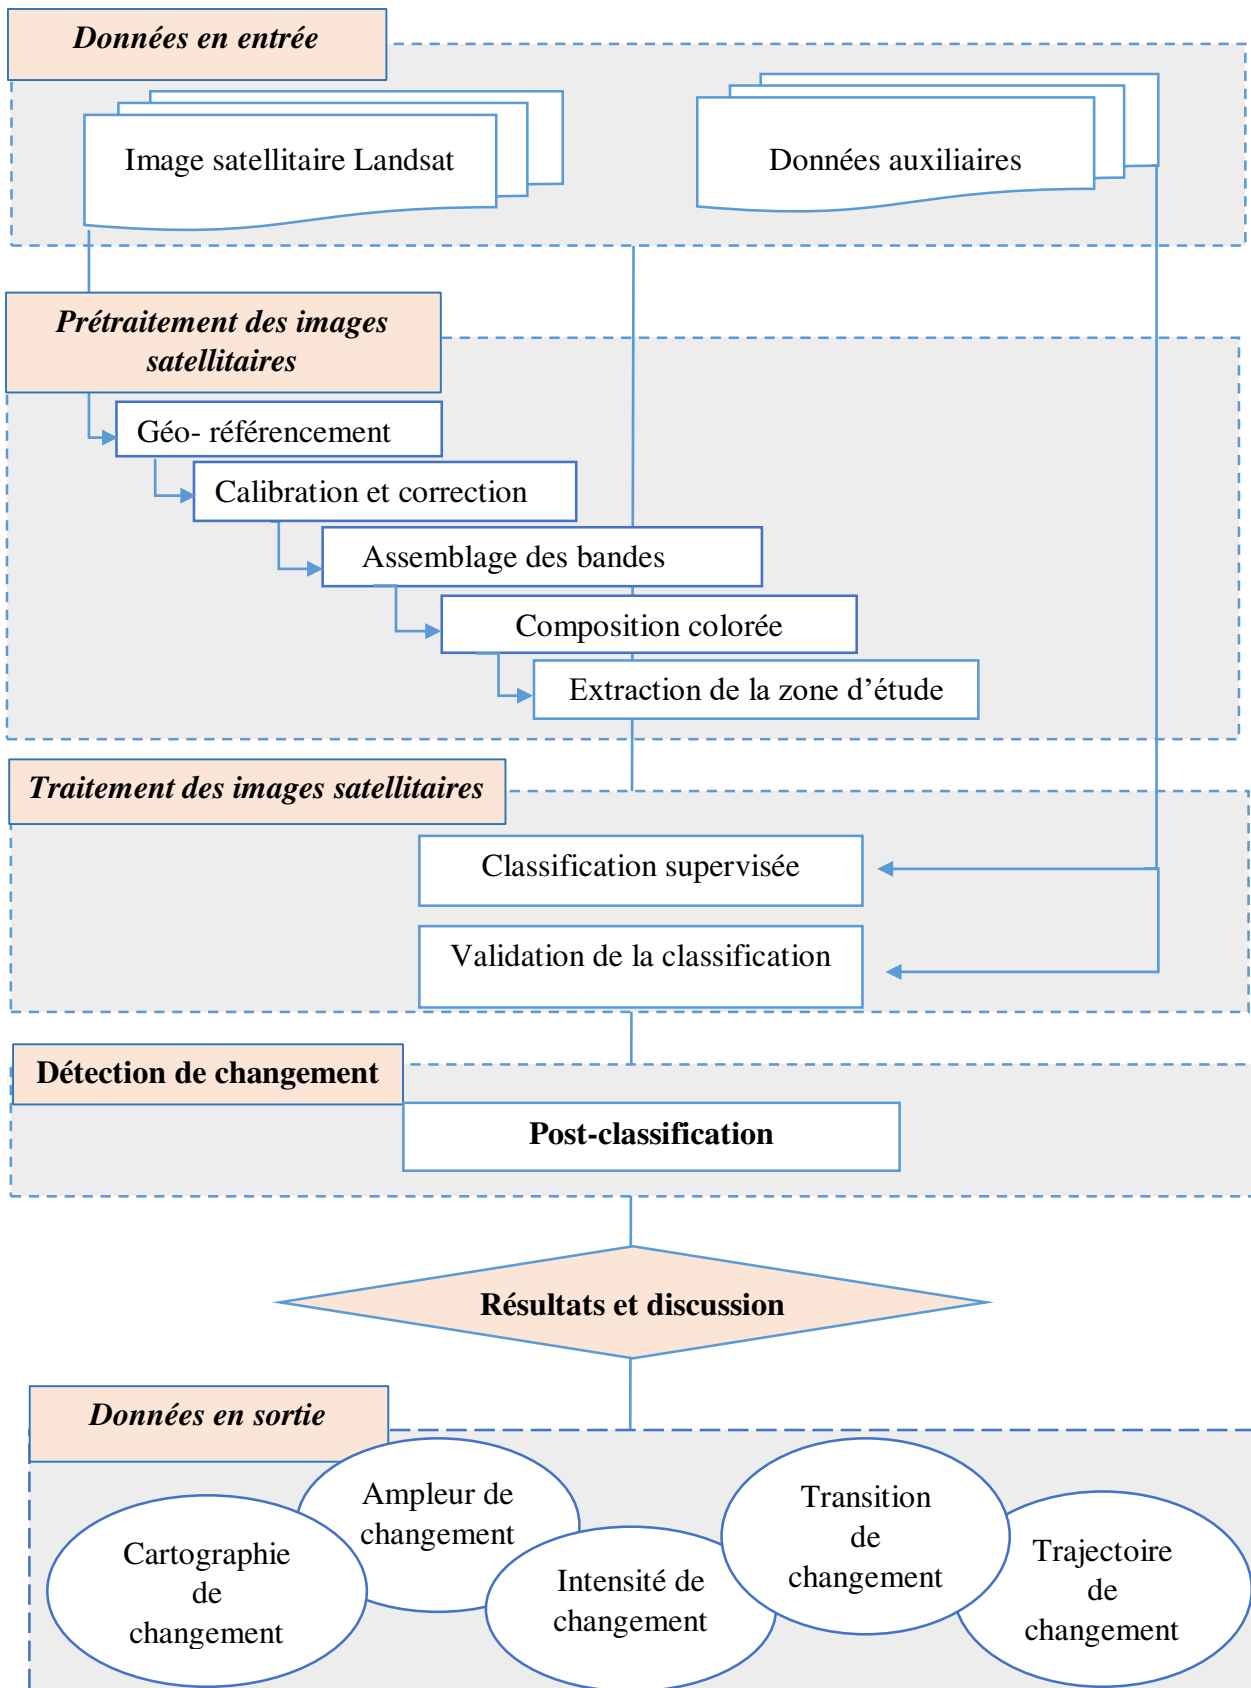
Données en entrée

Image satellitaire Landsat

Données auxiliaires

Prétraitement des images satellitaires

Géo- référencement

Calibration et correction

Assemblage des bandes

Composition colorée

Extraction de la zone d'étude

Traitement des images satellitaires

Classification supervisée

Validation de la classification

Détection de changement

Post-classification

Résultats et discussion

Données en sortie

Ampleur de changement

Cartographie de changement

Intensité de changement

Transition de changement

Trajectoire de changement